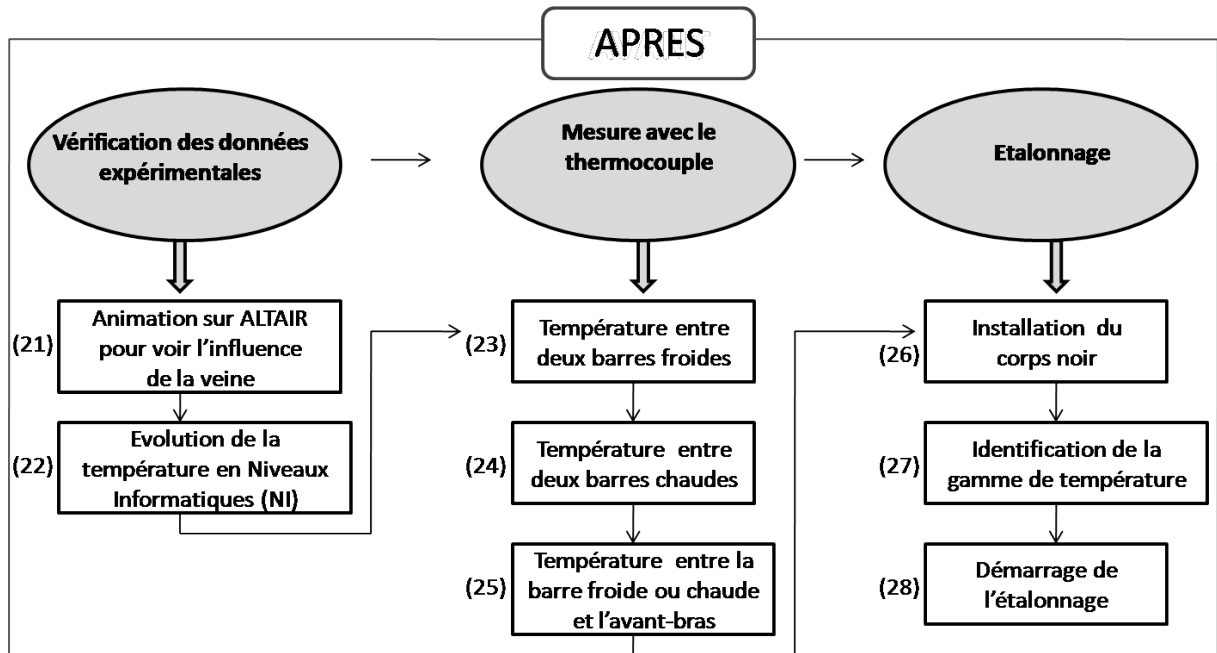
APRES

Vérification des données expérimentales

Mesure avec le thermocouple

Etalonnage

(21) Animation sur ALTAIR pour voir l'influence de la veine

(22) Evolution de la température en Niveaux Informatiques (NI)

(23) Température entre deux barres froides

(24) Température entre deux barres chaudes

(25) Température entre la barre froide ou chaude et l'avant-bras

(26) Installation du corps noir

(27) Identification de la gamme de température

(28) Démarrage de l'étalonnage